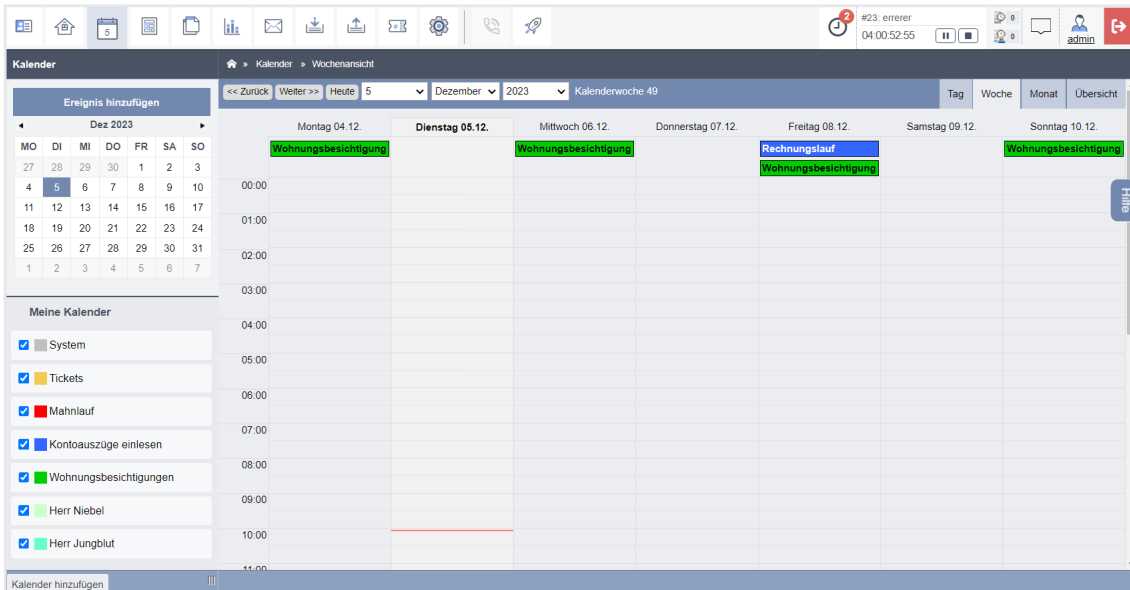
5

2 #23: errerer
04:00:52:55

0
0

admin

Kalender

Kalender » Wochenansicht

Ereignis hinzufügen

◂ Dez 2023 ▸

| MO | DI | MI | DO | FR | SA | SO |
|---|---|---|---|---|---|---|
| 27 | 28 | 29 | 30 | 1 | 2 | 3 |
| 4 | 5 | 6 | 7 | 8 | 9 | 10 |
| 11 | 12 | 13 | 14 | 15 | 16 | 17 |
| 18 | 19 | 20 | 21 | 22 | 23 | 24 |
| 25 | 26 | 27 | 28 | 29 | 30 | 31 |
| 1 | 2 | 3 | 4 | 5 | 6 | 7 |

Meine Kalender

System
Tickets
Mahnlauf
Kontoauszüge einlesen
Wohnungsbesichtigungen
Herr Niebel
Herr Jungblut

Kalender hinzufügen

<< Zurück Weiter >> Heute 5 Dezember 2023 Kalenderwoche 49

Tag Woche Monat Übersicht

| | Montag 04.12. | Dienstag 05.12. | Mittwoch 06.12. | Donnerstag 07.12. | Freitag 08.12. | Samstag 09.12. | Sonntag 10.12. |
|---|---|---|---|---|---|---|---|
| | Wohnungsbesichtigung | | Wohnungsbesichtigung | | Rechnungslauf<br>Wohnungsbesichtigung | | Wohnungsbesichtigung |

00:00
01:00
02:00
03:00
04:00
05:00
06:00
07:00
08:00
09:00
10:00
11:00

Hilfe